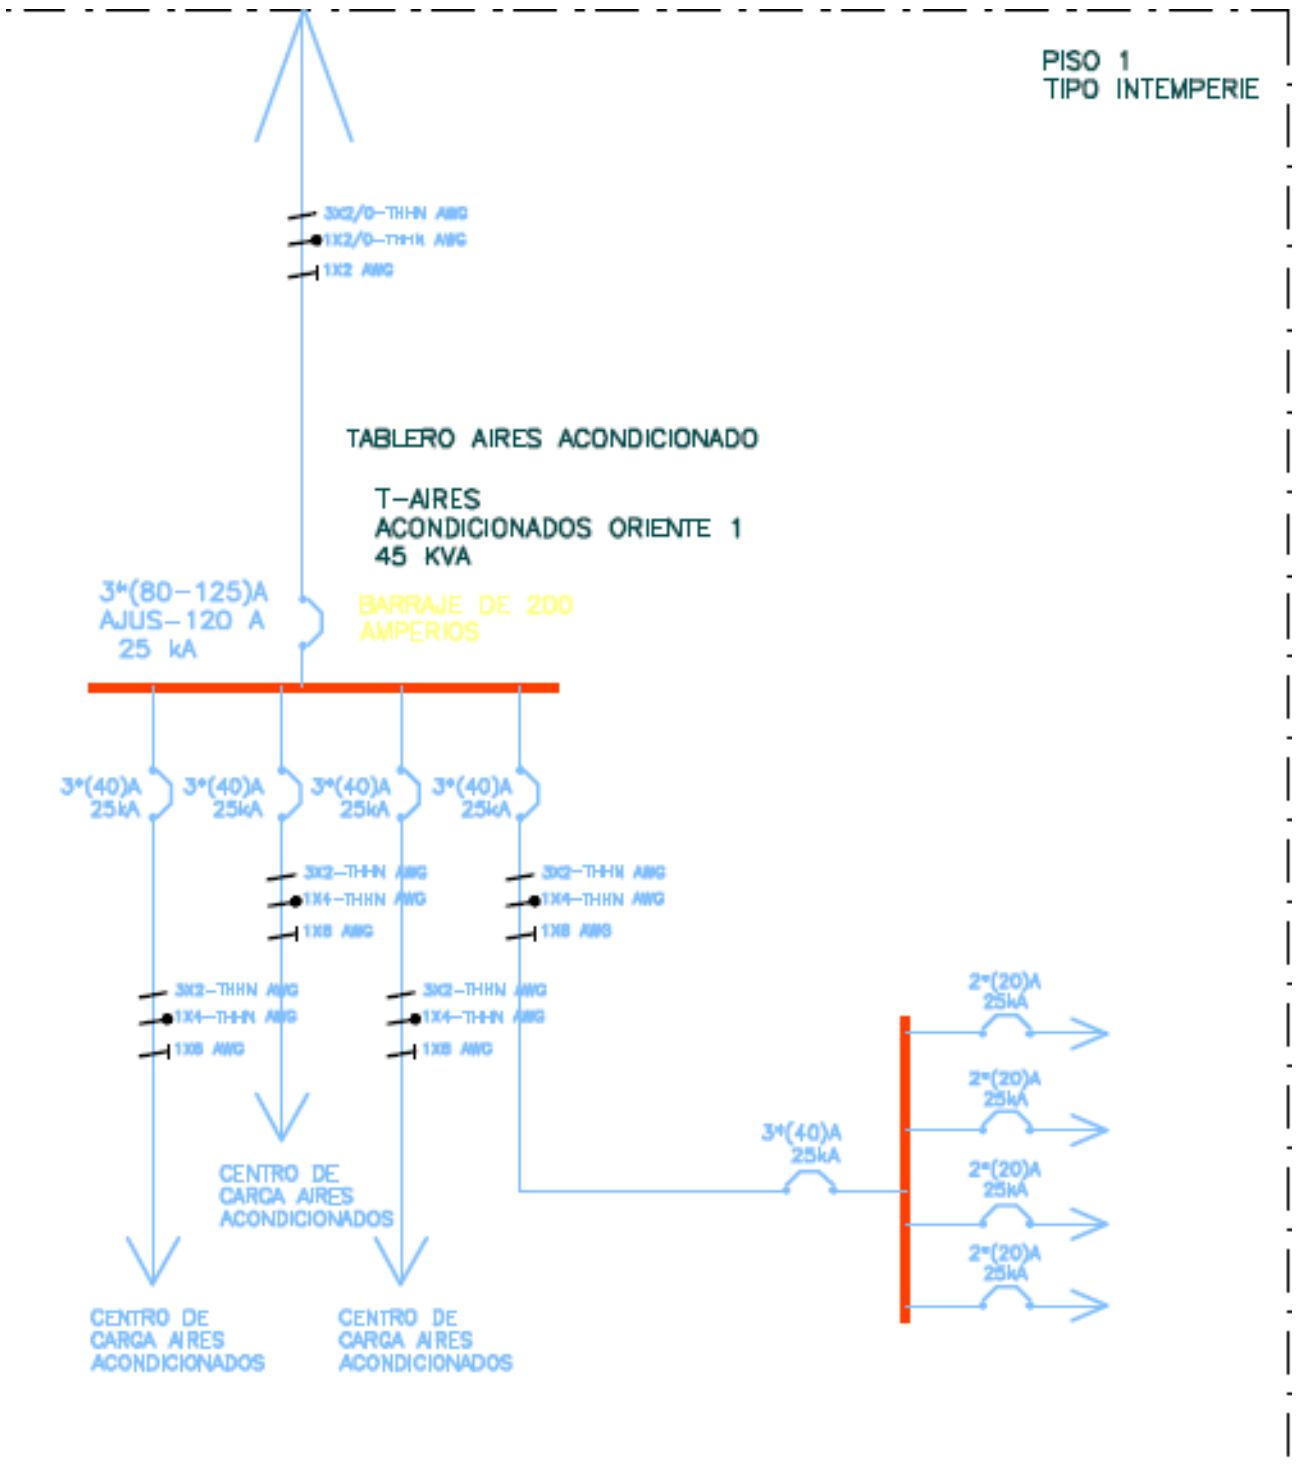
PISO 1
TIPO INTEMPERIE

3X2/0-THHN AWG
1X2/0-THHN AWG
1X2 AWG

TABLERO AIRES ACONDICIONADO

T-AIRES
ACONDICIONADOS ORIENTE 1
45 KVA

3*(80-125)A
AJUS-120 A
25 kA

BARRAJE DE 200
AMPERIOS

3*(40)A
25kA

3*(40)A
25kA

3*(40)A
25kA

3*(40)A
25kA

3X2-THHN AWG
1X4-THHN AWG
1X8 AWG

3X2-THHN AWG
1X4-THHN AWG
1X8 AWG

3X2-THHN AWG
1X4-THHN AWG
1X8 AWG

3X2-THHN AWG
1X4-THHN AWG
1X8 AWG

2*(20)A
25kA

2*(20)A
25kA

3*(40)A
25kA

2*(20)A
25kA

2*(20)A
25kA

CENTRO DE
CARGA AIRES
ACONDICIONADOS

CENTRO DE
CARGA AIRES
ACONDICIONADOS

CENTRO DE
CARGA AIRES
ACONDICIONADOS